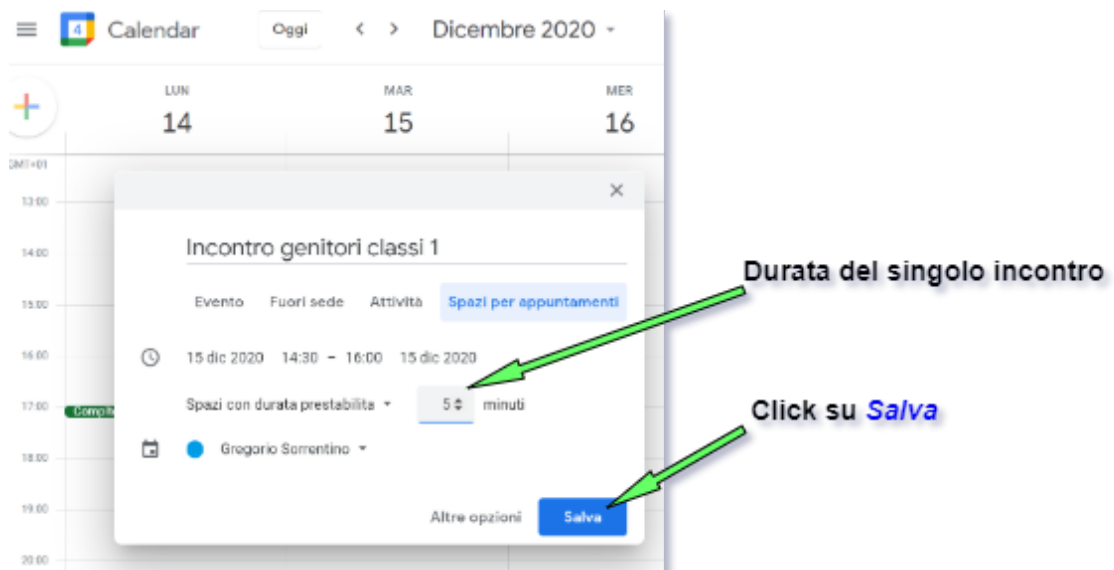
Calendar Oggi < > Dicembre 2020

LUN 14
MAR 15
MER 16

GMT+01
13:00
14:00
15:00
16:00
17:00
18:00
19:00
20:00

Compiti

×

Incontro genitori classi 1

Evento Fuori sede Attività Spazi per appuntamenti

15 dic 2020 14:30 – 16:00 15 dic 2020

Spazi con durata prestabilita 5 minuti

Gregorio Sorrentino

Altre opzioni Salva

Durata del singolo incontro

Click su Salva